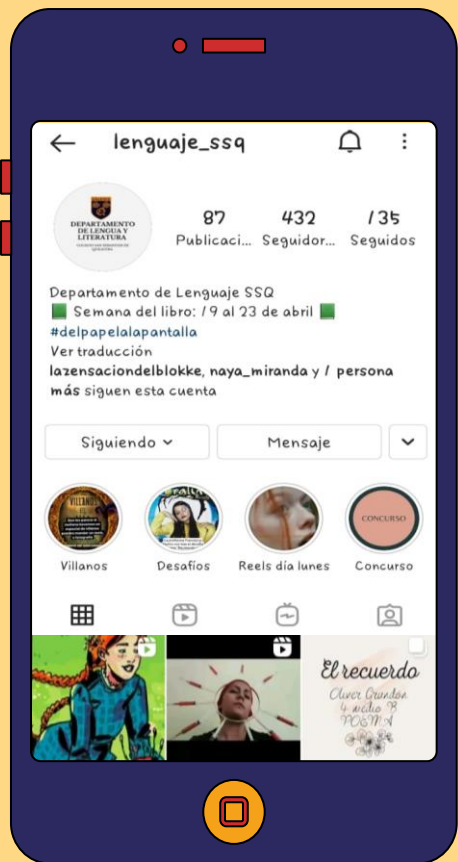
lenguaje_ssq

DEPARTAMENTO DE LENGUAJE Y LITERATURA

87 Publicaci...
432 Seguidor...
135 Seguidos

Departamento de Lenguaje SSQ
🟩 Semana del libro: 19 al 23 de abril 🟩
#delpapelalapantalla
Ver traducción
lazensaciondelblokke, naya_miranda y 1 persona más siguen esta cuenta

Siguiendo
Mensaje

Villanos
Desafíos
Reels día lunes
CONCURSO
Concurso

El recuerdo
Oliver Orundon
4 medio B
POEMA